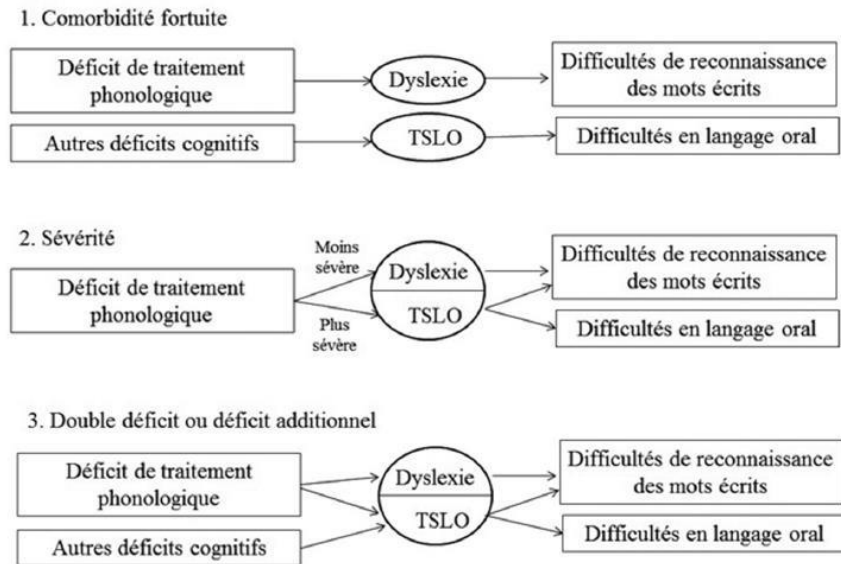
1. Comorbidité fortuite

Déficit de traitement phonologique

Dyslexie

Difficultés de reconnaissance des mots écrits

Autres déficits cognitifs

TSLO

Difficultés en langage oral

2. Sévérité

Déficit de traitement phonologique

Moins sévère

Plus sévère

Dyslexie

TSLO

Difficultés de reconnaissance des mots écrits

Difficultés en langage oral

3. Double déficit ou déficit additionnel

Déficit de traitement phonologique

Autres déficits cognitifs

Dyslexie

TSLO

Difficultés de reconnaissance des mots écrits

Difficultés en langage oral